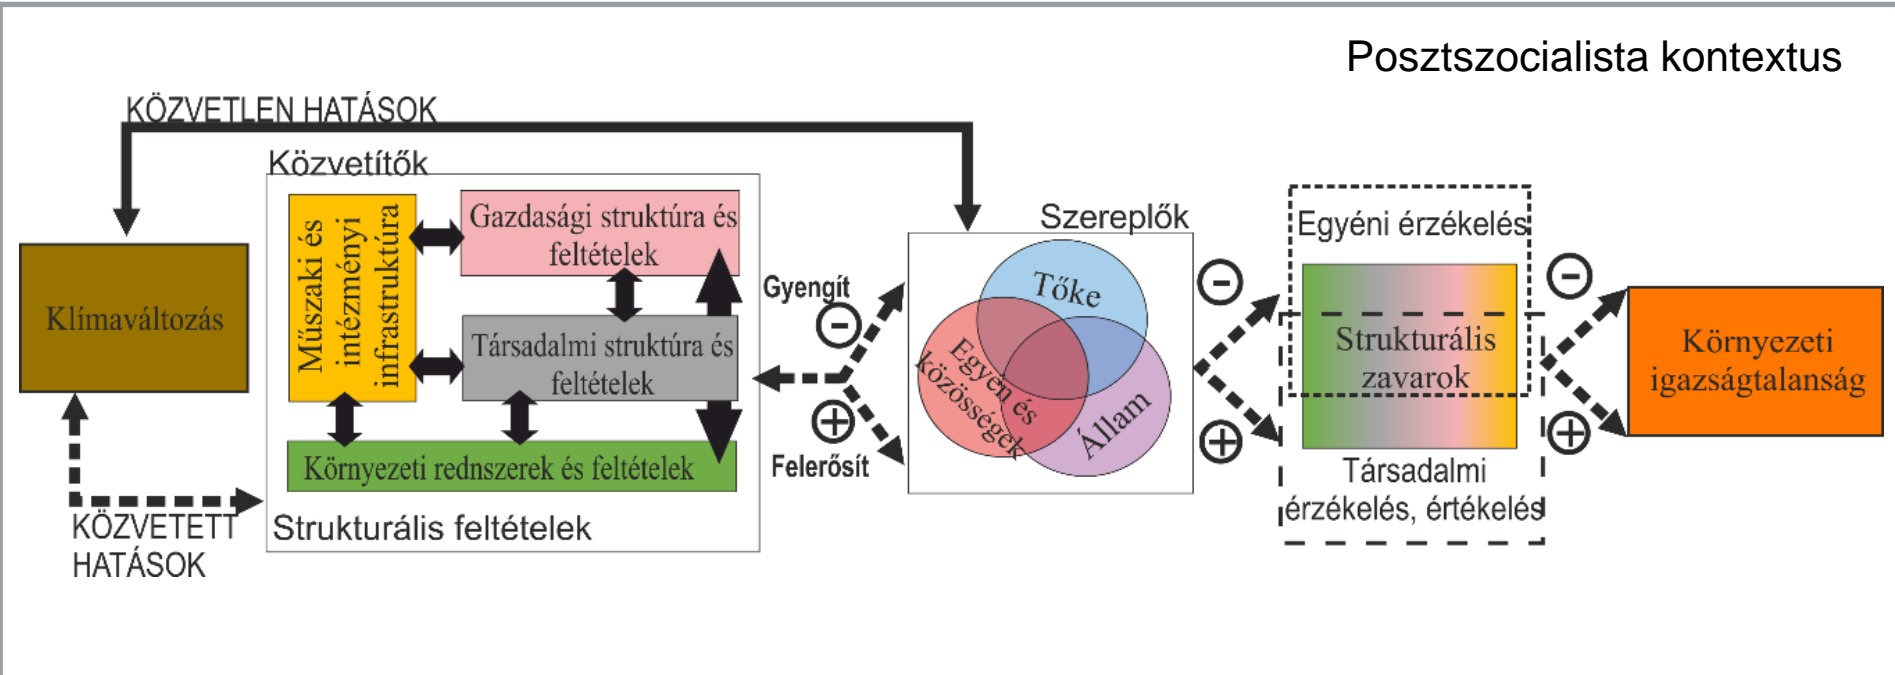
Posztszocialista kontextus

KÖZVETLEN HATÁSOK

Közvetítők

Klímaváltozás

Műszaki és intézményi infrastruktúra

Gazdasági struktúra és feltételek

Társadalmi struktúra és feltételek

Környezeti rednszerek és feltételek

Strukturális feltételek

KÖZVETETT HATÁSOK

Gyengít

Felerősít

Szereplők

Tőke

Egyén és közösségek

Állam

Egyéni érzékelés

Strukturális zavarok

Társadalmi érzékelés, értékelés

Környezeti igazságtalanság